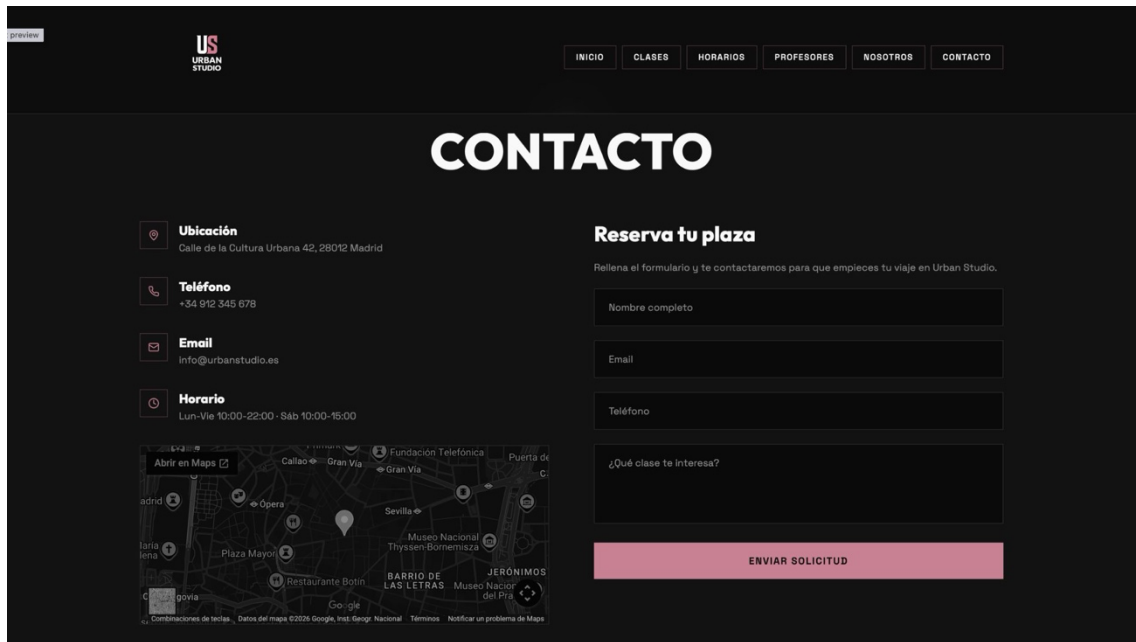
preview

US
URBAN
STUDIO

INICIO | CLASES | HORARIOS | PROFESORES | NOSOTROS | CONTACTO

CONTACTO

Ubicación
Calle de la Cultura Urbana 42, 28012 Madrid

Teléfono
+34 912 345 678

Email
info@urbanstudio.es

Horario
Lun-Vie 10:00-22:00 · Sáb 10:00-15:00

Abrir en Maps

Callao Gran Vía Fundación Telefónica Puerta de Gran Vía adrid Ópera Sevilla Museo Nacional Thyssen-Bornemisza Plaza Mayor Restaurante Botín BARRIO DE LAS LETRAS JERÓNIMOS Museo Nacional del Pra govia Google

Combinaciones de teclas Datos del mapa ©2026 Google, Inst. Geogr. Nacional Términos Notificar un problema de Maps

Reserva tu plaza

Rellena el formulario y te contactaremos para que empieces tu viaje en Urban Studio.

Nombre completo

Email

Teléfono

¿Qué clase te interesa?

ENVIAR SOLICITUD